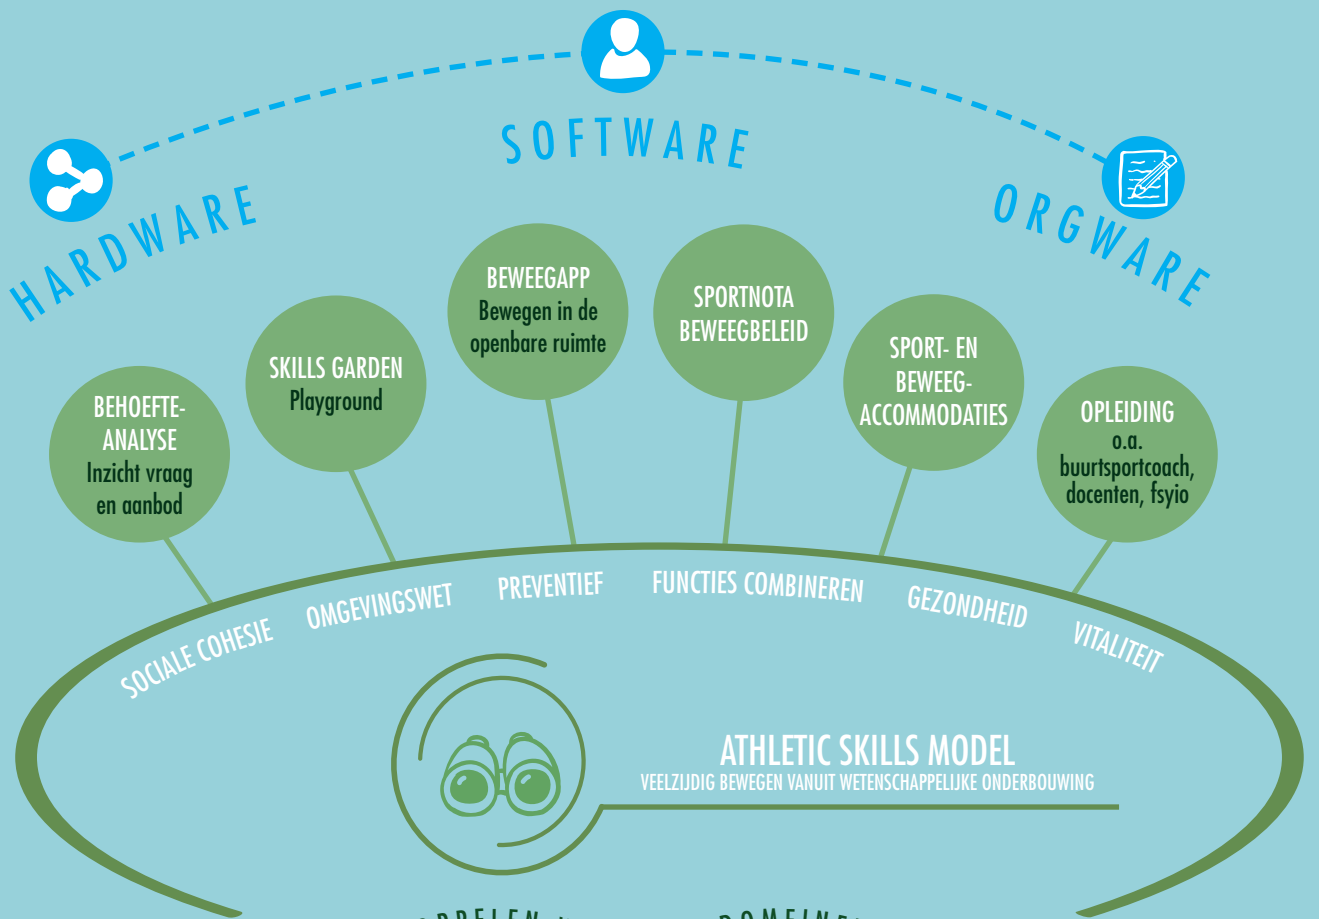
SOFTWARE

HARDWARE

ORGWARE

BEHOEFTEANALYSE
Inzicht vraag en aanbod

SKILLS GARDEN
Playground

BEWEEGAPP
Bewegen in de openbare ruimte

SPORTNOTA
BEWEEGBELEID

SPORT- EN BEWEEG-ACCOMMODATIES

OPLEIDING
o.a. buurtsportcoach, docenten, fsyio

SOCIALE COHESIE

OMGEVINGSWET

PREVENTIEF

FUNCTIES COMBINEREN

GEZONDHEID

VITALITEIT

ATHLETIC SKILLS MODEL
VEELZIJDIG BEWEGEN VANUIT WETENSCHAPPELIJKE ONDERBOUWING

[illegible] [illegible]